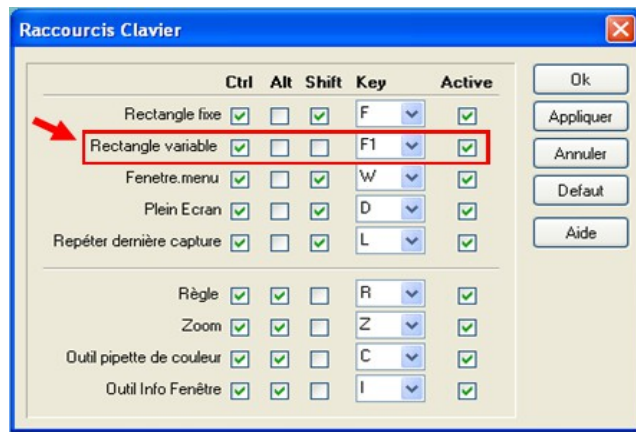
Raccourcis Clavier

| | Ctrl | Alt | Shift | Key | Active |
|---|---|---|---|---|---|
| Rectangle fixe | ☑ | ☐ | ☑ | F | ☑ |
| Rectangle variable | ☑ | ☐ | ☐ | F1 | ☑ |
| Fenetre.menu | ☑ | ☐ | ☑ | W | ☑ |
| Plein Ecran | ☑ | ☐ | ☑ | D | ☑ |
| Repéter dernière capture | ☑ | ☐ | ☑ | L | ☑ |
| Règle | ☑ | ☑ | ☐ | R | ☑ |
| Zoom | ☑ | ☑ | ☐ | Z | ☑ |
| Outil pipette de couleur | ☑ | ☑ | ☐ | C | ☑ |
| Outil Info Fenêtre | ☑ | ☑ | ☐ | I | ☑ |

Ok
Appliquer
Annuler
Defaut
Aide